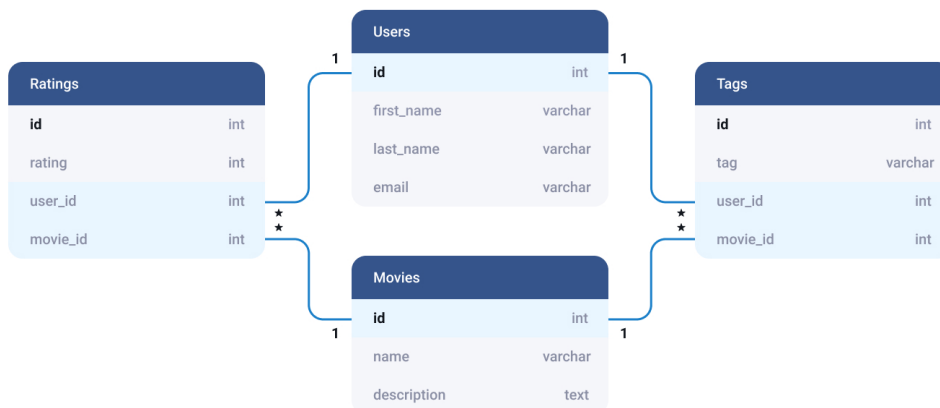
Users

| id | int |
|---|---|
| first_name | varchar |
| last_name | varchar |
| email | varchar |

Ratings

| id | int |
|---|---|
| rating | int |
| user_id | int |
| movie_id | int |

Tags

| id | int |
|---|---|
| tag | varchar |
| user_id | int |
| movie_id | int |

Movies

| id | int |
|---|---|
| name | varchar |
| description | text |

1
1
★
★
★
★
1
1